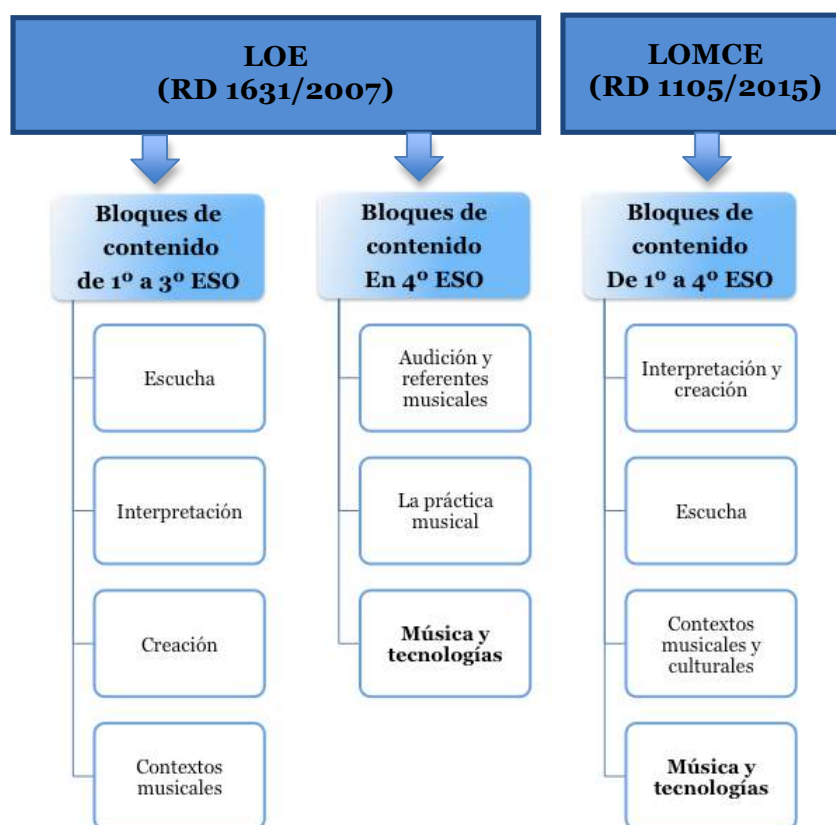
LOE
(RD 1631/2007)

LOMCE
(RD 1105/2015)

Bloques de contenido de 1º a 3º ESO

Escucha

Interpretación

Creación

Contextos musicales

Bloques de contenido En 4º ESO

Audición y referentes musicales

La práctica musical

Música y tecnologías

Bloques de contenido De 1º a 4º ESO

Interpretación y creación

Escucha

Contextos musicales y culturales

Música y tecnologías